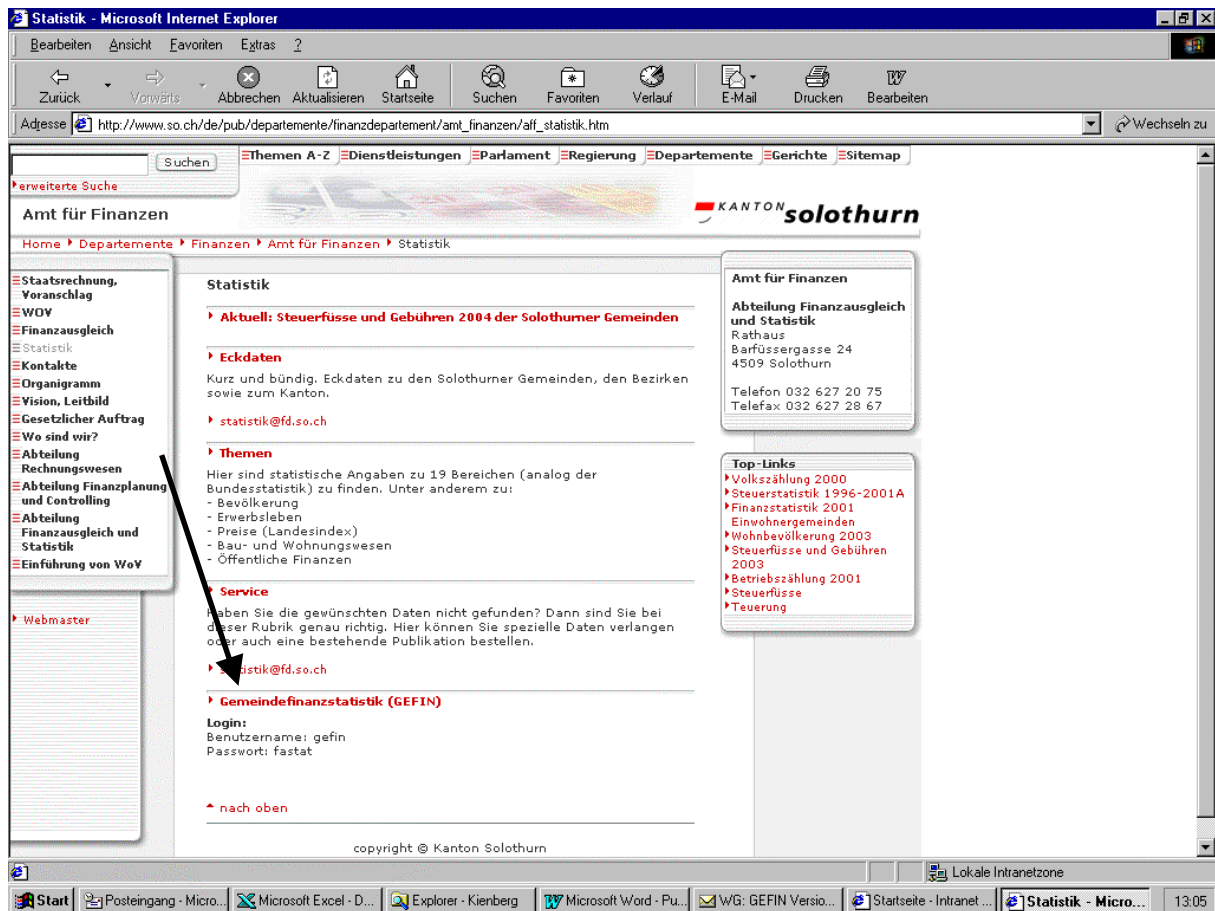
Statistik - Microsoft Internet Explorer

Bearbeiten Ansicht Favoriten Extras ?

Zurück Vorwärts Abbrechen Aktualisieren Startseite Suchen Favoriten Verlauf E-Mail Drucken Bearbeiten

Adresse http://www.so.ch/de/pub/departemente/finanzdepartement/amt_finanzen/aff_statistik.htm Wechseln zu

Suchen
erweiterte Suche

Themen A-Z Dienstleistungen Parlament Regierung Departemente Gerichte Sitemap

Amt für Finanzen

KANTON solothurn

Home Departemente Finanzen Amt für Finanzen Statistik

Staatsrechnung, Voranschlag
WOV
Finanzausgleich
Statistik
Kontakte
Organigramm
Vision, Leitbild
Gesetzlicher Auftrag
Wo sind wir?
Abteilung Rechnungswesen
Abteilung Finanzplanung und Controlling
Abteilung Finanzausgleich und Statistik
Einführung von WoV

Webmaster

Statistik

Aktuell: Steuerfüsse und Gebühren 2004 der Solothurner Gemeinden

Eckdaten

Kurz und bündig. Eckdaten zu den Solothurner Gemeinden, den Bezirken sowie zum Kanton.

statistik@fd.so.ch

Themen

Hier sind statistische Angaben zu 19 Bereichen (analog der Bundesstatistik) zu finden. Unter anderem zu:
- Bevölkerung
- Erwerbsleben
- Preise (Landesindex)
- Bau- und Wohnungswesen
- Öffentliche Finanzen

Service

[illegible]aben Sie die gewünschten Daten nicht gefunden? Dann sind Sie bei d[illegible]ser Rubrik genau richtig. Hier können Sie spezielle Daten verlangen o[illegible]er auch eine bestehende Publikation bestellen.

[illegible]tistik@fd.so.ch

Gemeindefinanzstatistik (GEFIN)

Login:
Benutzername: gefin
Passwort: fastat

nach oben

copyright © Kanton Solothurn

Amt für Finanzen

Abteilung Finanzausgleich und Statistik
Rathaus
Barfüssergasse 24
4509 Solothurn

Telefon 032 627 20 75
Telefax 032 627 28 67

Top-Links
Volkszählung 2000
Steuerstatistik 1996-2001A
Finanzstatistik 2001 Einwohnergemeinden
Wohnbevölkerung 2003
Steuerfüsse und Gebühren 2003
Betriebszählung 2001
Steuerfüsse
Teuerung

Lokale Intranetzone

Start Posteingang - Micro... Microsoft Excel - D... Explorer - Kienberg Microsoft Word - Pu... WG: GEFIN Versio... Startseite - Intranet ... Statistik - Micro... 13:05